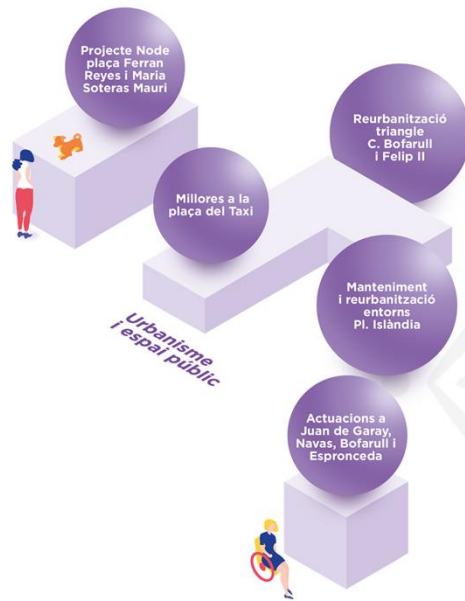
Projecte Node plaça Ferran Reyes i Maria Soteras Mauri

Reurbanització triangle C. Bofarull i Felip II

Millores a la plaça del Taxi

Manteniment i reurbanització entorns Pl. Islàndia

Urbanisme i espai públic

Actuacions a Juan de Garay, Navas, Bofarull i Espronceda